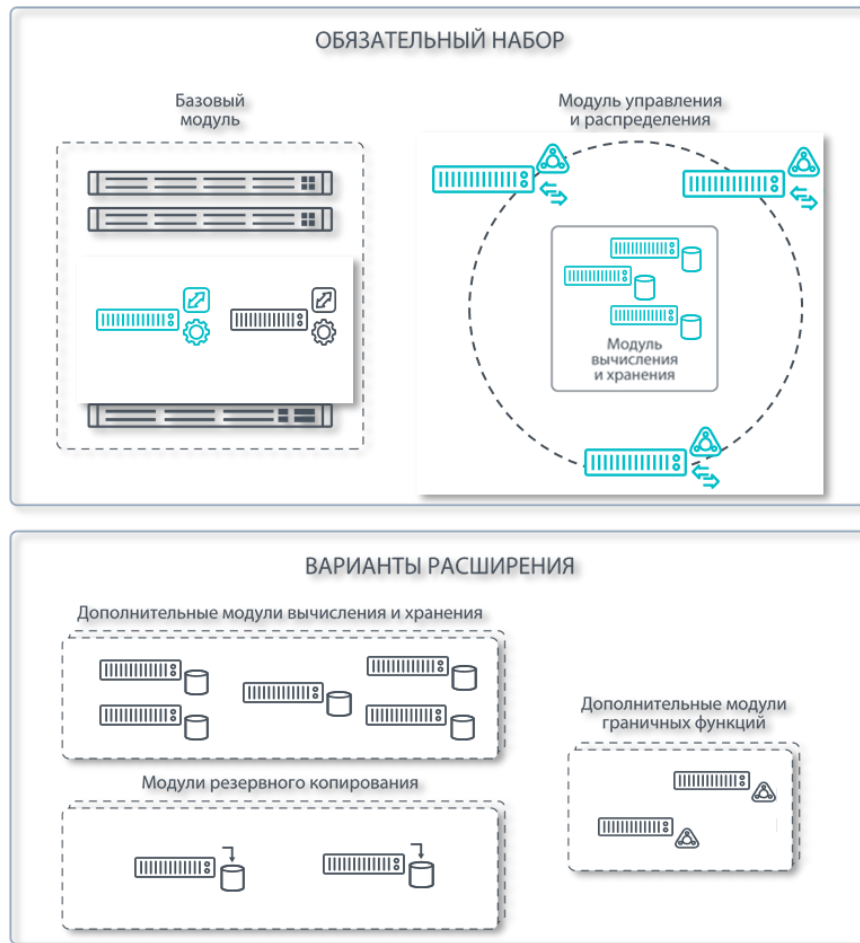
ОБЯЗАТЕЛЬНЫЙ НАБОР

Базовый модуль

Модуль управления и распределения

Модуль вычисления и хранения

ВАРИАНТЫ РАСШИРЕНИЯ

Дополнительные модули вычисления и хранения

Модули резервного копирования

Дополнительные модули граничных функций